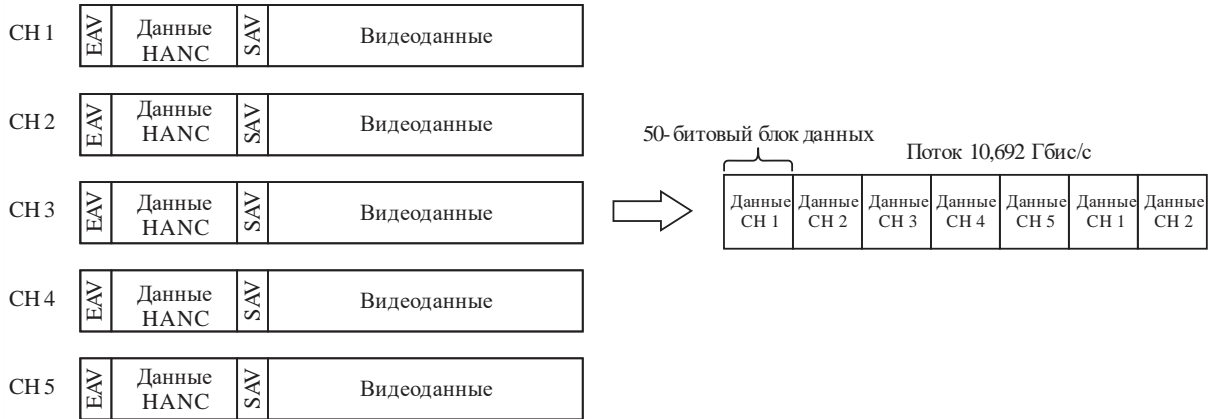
CH 1 | EAV | Данные HANC | SAV | Видеоданные

CH 2 | EAV | Данные HANC | SAV | Видеоданные

CH 3 | EAV | Данные HANC | SAV | Видеоданные

CH 4 | EAV | Данные HANC | SAV | Видеоданные

CH 5 | EAV | Данные HANC | SAV | Видеоданные

50-битовый блок данных

Поток 10,692 Гбис/с

| Данные CH 1 | Данные CH 2 | Данные CH 3 | Данные CH 4 | Данные CH 5 | Данные CH 1 | Данные CH 2 |
|---|---|---|---|---|---|---|